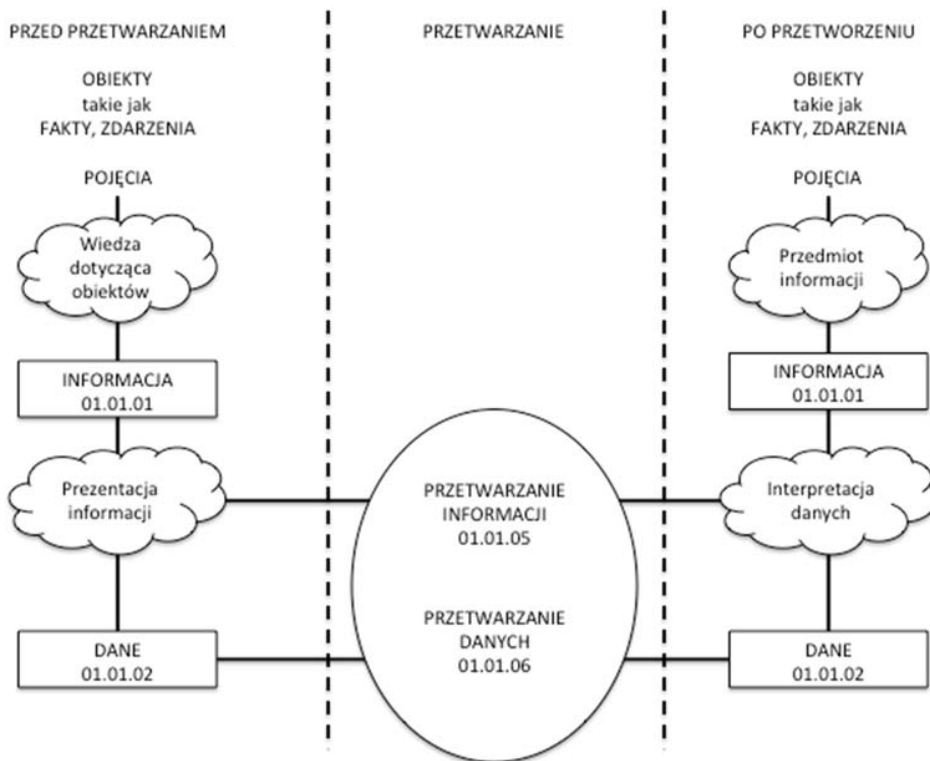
PRZED PRZETWARZANIEM

OBIEKTY
takie jak
FAKTY, ZDARZENIA

POJĘCIA

Wiedza dotycząca obiektów

INFORMACJA
01.01.01

Prezentacja informacji

DANE
01.01.02

PRZETWARZANIE

PRZETWARZANIE
INFORMACJI
01.01.05

PRZETWARZANIE
DANYCH
01.01.06

PO PRZETWORZENIU

OBIEKTY
takie jak
FAKTY, ZDARZENIA

POJĘCIA

Przedmiot informacji

INFORMACJA
01.01.01

Interpretacja danych

DANE
01.01.02